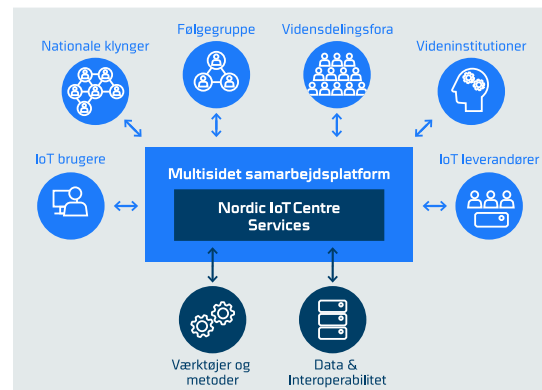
Nationale klynger

Følgegruppe

Vidensdelingsfora

Videninstitutioner

IoT brugere

Multisidet samarbejdsplatform

Nordic IoT Centre Services

IoT leverandører

Værktøjer og metoder

Data & Interoperabilitet